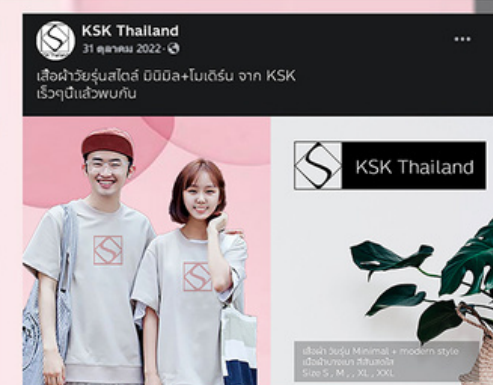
KSK Thailand
31 ตุลาคม 2022 ·

...

เสื้อผ้าวัยรุ่นสไตล์ มินิมอล+โมเดิร์น จาก KSK
เร็วๆนี้แล้วพบกัน

KSK Thailand

เสื้อผ้า วัยรุ่น Minimal + modern style
เนื้อผ้าบางเบา สีสันสดใส
Size S , M , , XL , XXL